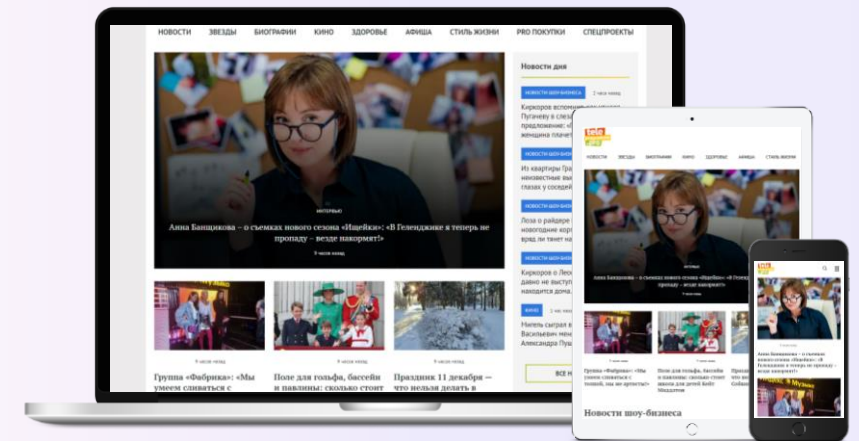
НОВОСТИ ЗВЕЗДЫ БИОГРАФИИ КИНО ЗДОРОВЬЕ АФИША СТИЛЬ ЖИЗНИ PRO ПОКУПКИ СПЕЦПРОЕКТЫ

ИНТЕРВЬЮ

Анна Банщикова – о съемках нового сезона «Ищейки»: «В Геленджике я теперь не пропаду – везде накормят!»

9 часов назад

9 часов назад

Группа «Фабрика»: «Мы умеем сливаться с

9 часов назад

Поле для гольфа, бассейн и павлины: сколько стоит

9 часов назад

Праздник 11 декабря — что нельзя делать в

Новости дня

НОВОСТИ ШОУ-БИЗНЕСА 2 часа назад

Киркоров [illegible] Пугачеву в слез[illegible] предложение: «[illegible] женщина плачет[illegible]

НОВОСТИ ШОУ-БИЗНЕСА

Из квартиры Гра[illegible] неизвестные вы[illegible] глазах у соседей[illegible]

НОВОСТИ ШОУ-БИЗНЕСА

Лоза о райдере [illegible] новогодние корп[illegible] вряд ли начнет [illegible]

НОВОСТИ ШОУ-БИЗНЕСА

Киркоров о Лес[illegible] давно не высту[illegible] находится дома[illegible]

КИНО 2 часа назад

Миттель сыграл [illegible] Васильевич мен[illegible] Александра Пуш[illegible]

ВСЕ Н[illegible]

tele

НОВОСТИ ЗВЕЗДЫ БИОГРАФИИ КИНО ЗДОРОВЬЕ АФИША СТИЛЬ ЖИЗНИ

ИНТЕРВЬЮ

Анна Банщикова – о съемках нового сезона «Ищейки»: «В Геленджике я теперь не пропаду – везде накормят!»

9 часов назад

Группа «Фабрика»: «Мы умеем сливаться с толпой, мы не артисты!»

Поле для гольфа, бассейн и павлины: сколько стоит школа для детей Кейт Миддлтон

Новости шоу-бизнеса

Анна Банщикова – о съемках нового сезона «Ищейки»: «В Геленджике я теперь не пропаду – везде накормят!»